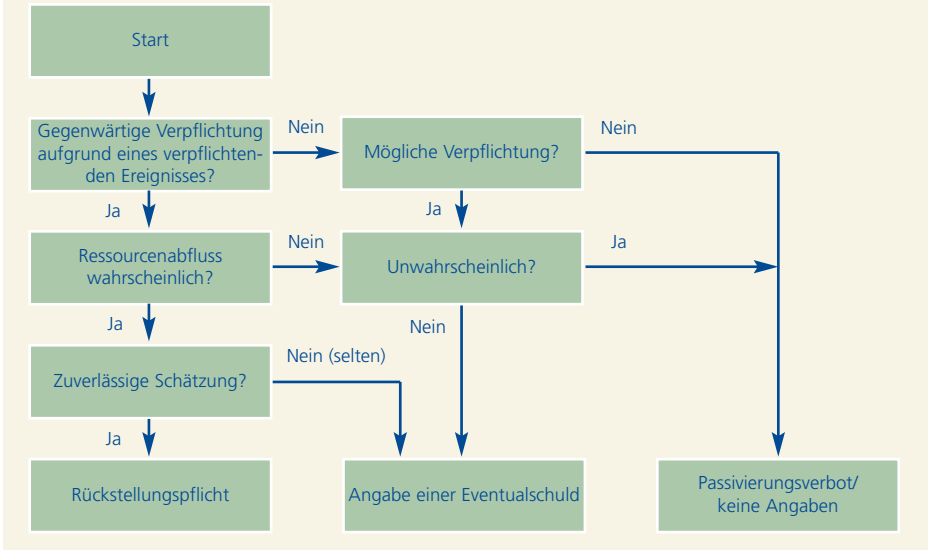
Start

Gegenwärtige Verpflichtung aufgrund eines verpflichtenden Ereignisses?

Nein

Mögliche Verpflichtung?

Nein

Ja

Ja

Ressourcenabfluss wahrscheinlich?

Nein

Unwahrscheinlich?

Ja

Ja

Nein

Zuverlässige Schätzung?

Nein (selten)

Ja

Rückstellungspflicht

Angabe einer Eventualschuld

Passivierungsverbot/ keine Angaben